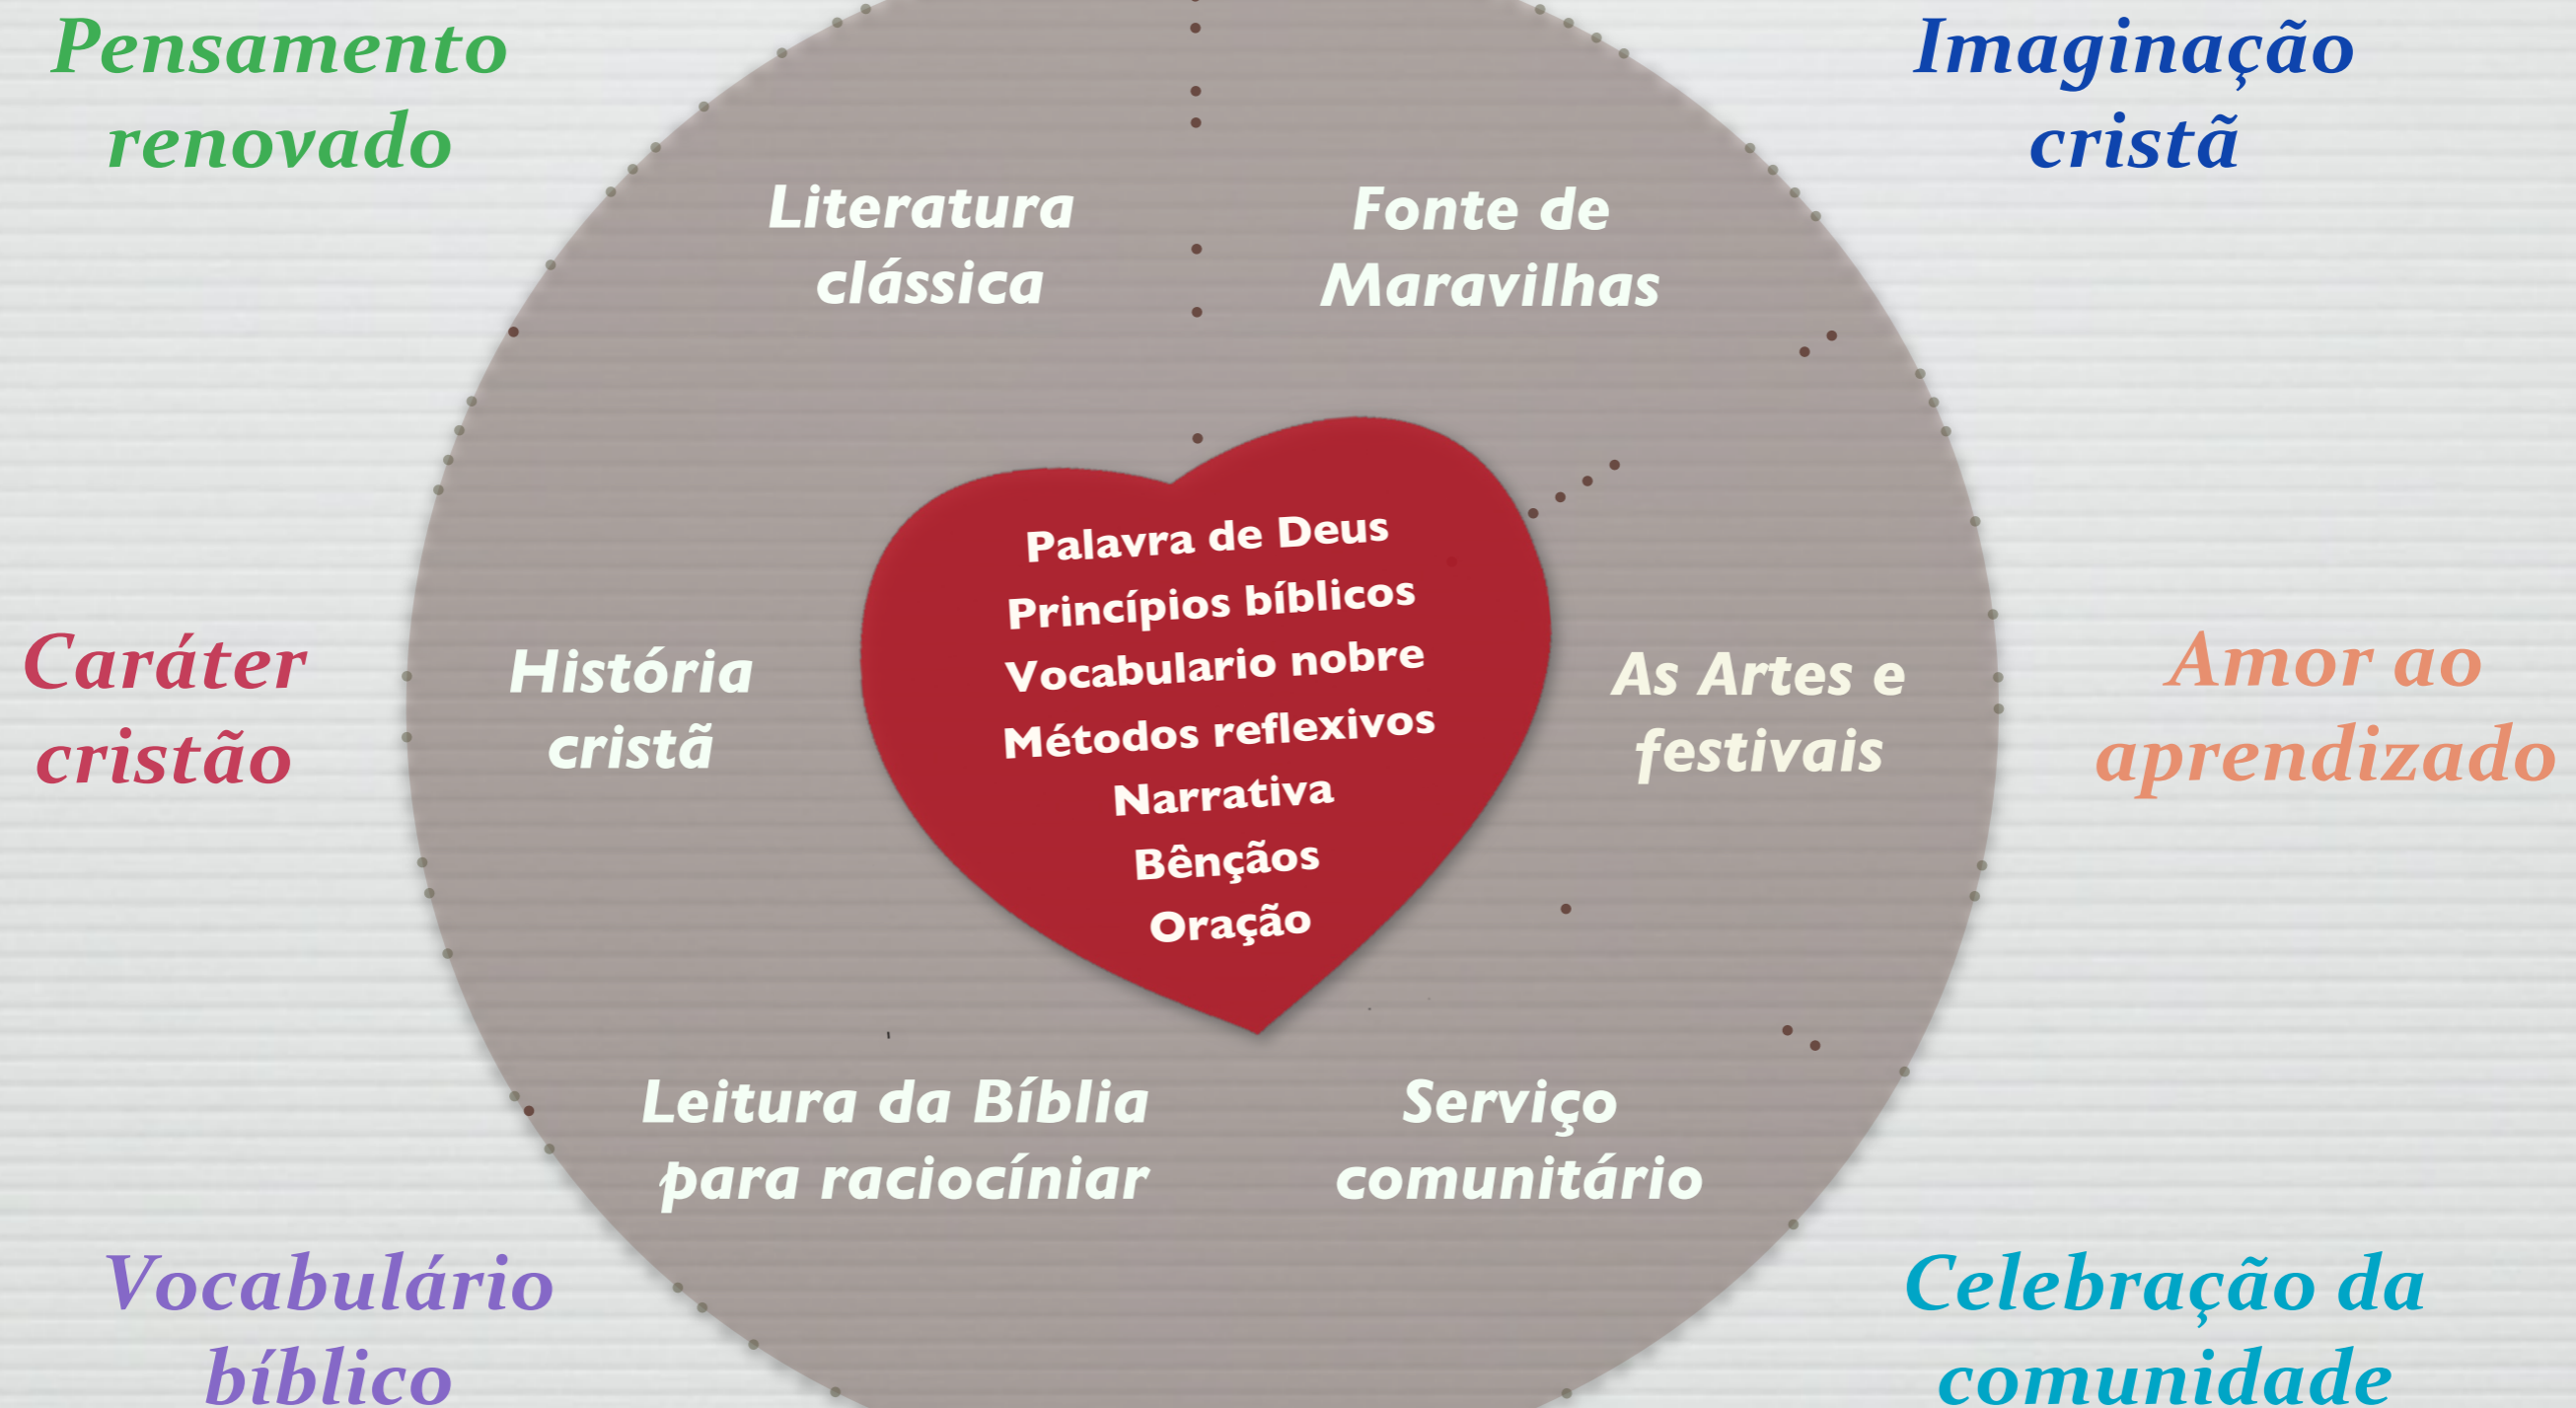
Pensamento renovado

Imaginação cristã

Literatura clássica

Fonte de Maravilhas

Palavra de Deus
Princípios bíblicos
Vocabulario nobre
Métodos reflexivos
Narrativa
Bênçãos
Oração

Caráter cristão

História cristã

As Artes e festivais

Amor ao aprendizado

Leitura da Bíblia para raciocíniar

Serviço comunitário

Vocabulário bíblico

Celebração da comunidade